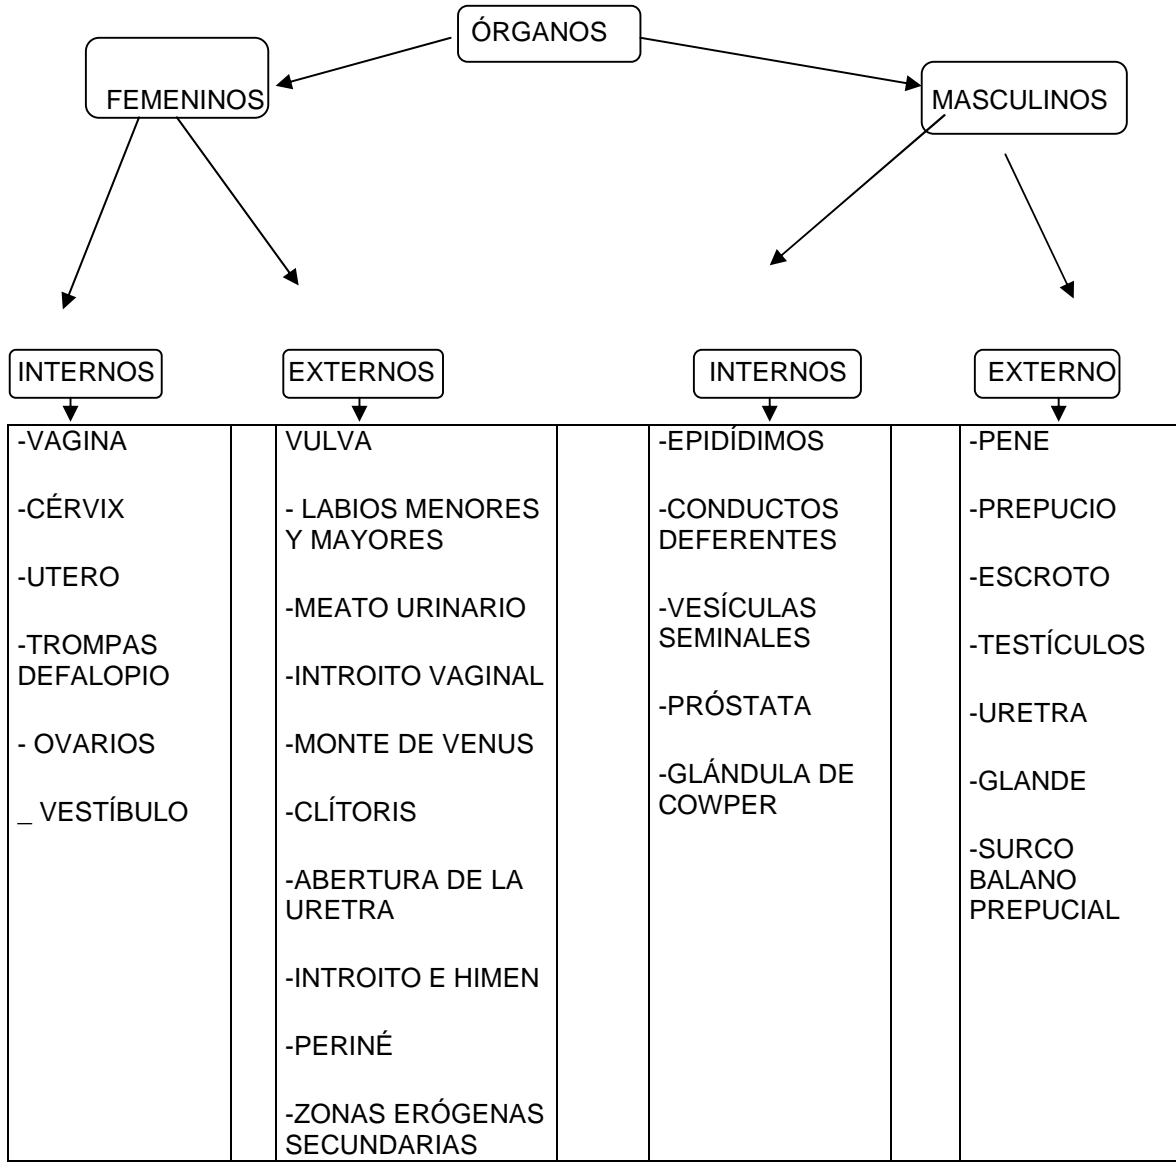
ÓRGANOS

FEMENINOS

MASCULINOS

INTERNOS

EXTERNOS

INTERNOS

EXTERNO

| -VAGINA<br><br>-CÉRVIX<br><br>-UTERO<br><br>-TROMPAS DEFALOPIO<br><br>- OVARIOS<br><br>_ VESTÍBULO | | VULVA<br><br>- LABIOS MENORES Y MAYORES<br><br>-MEATO URINARIO<br><br>-INTROITO VAGINAL<br><br>-MONTE DE VENUS<br><br>-CLÍTORIS<br><br>-ABERTURA DE LA URETRA<br><br>-INTROITO E HIMEN<br><br>-PERINÉ<br><br>-ZONAS ERÓGENAS SECUNDARIAS | | -EPIDÍDIMOS<br><br>-CONDUCTOS DEFERENTES<br><br>-VESÍCULAS SEMINALES<br><br>-PRÓSTATA<br><br>-GLÁNDULA DE COWPER | | -PENE<br><br>-PREPUCIO<br><br>-ESCROTO<br><br>-TESTÍCULOS<br><br>-URETRA<br><br>-GLANDE<br><br>-SURCO BALANO PREPUCIAL |
|---|---|---|---|---|---|---|